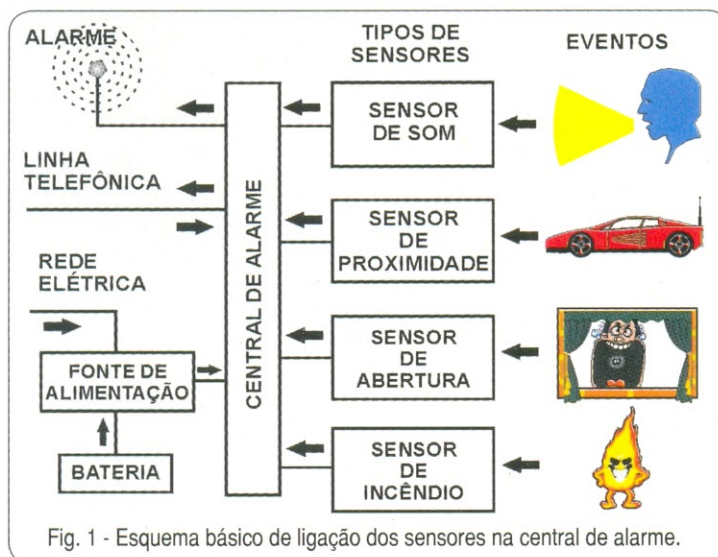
ALARME

TIPOS DE SENSORES

EVENTOS

LINHA TELEFÔNICA

REDE ELÉTRICA

FONTE DE ALIMENTAÇÃO

BATERIA

CENTRAL DE ALARME

SENSOR DE SOM

SENSOR DE PROXIMIDADE

SENSOR DE ABERTURA

SENSOR DE INCÊNDIO

Fig. 1 - Esquema básico de ligação dos sensores na central de alarme.